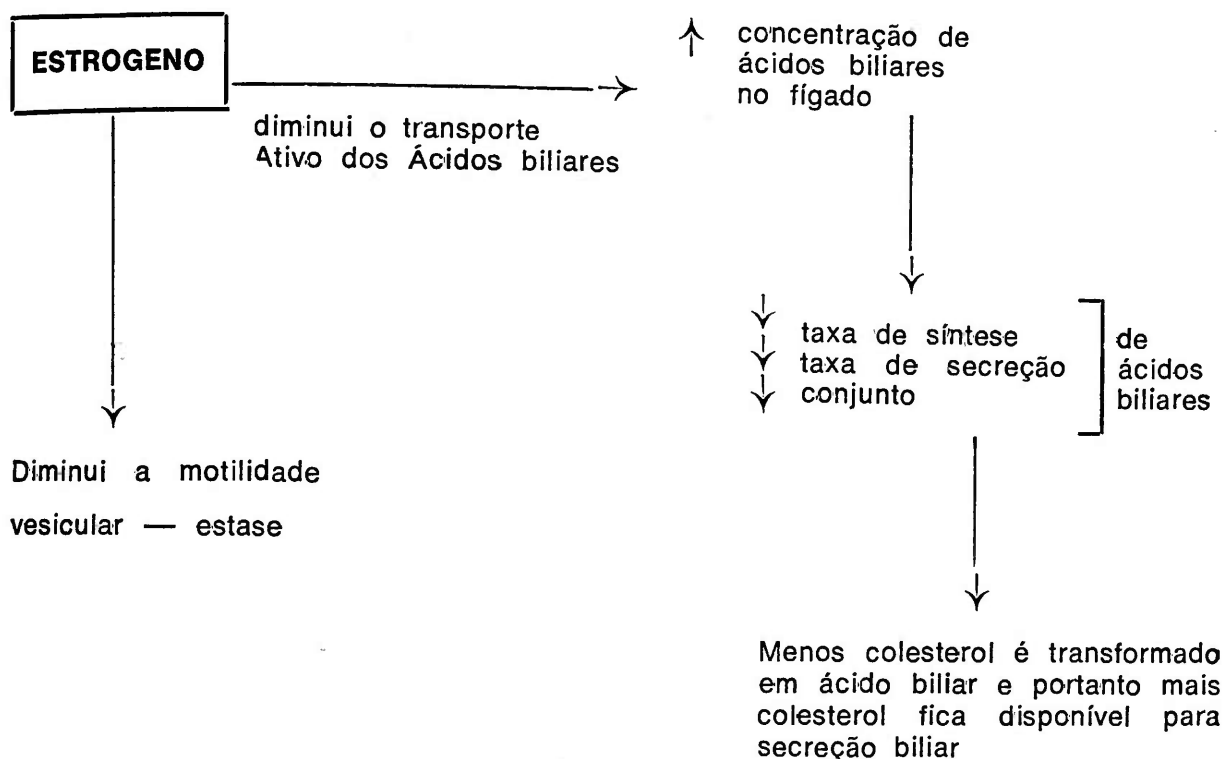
ESTROGENO

diminui o transporte Ativo dos Ácidos biliares

↑ concentração de ácidos biliares no fígado

↓ taxa de síntese
↓ taxa de secreção
↓ conjunto

de ácidos biliares

Menos colesterol é transformado em ácido biliar e portanto mais colesterol fica disponível para secreção biliar

Diminui a motilidade vesicular — estase